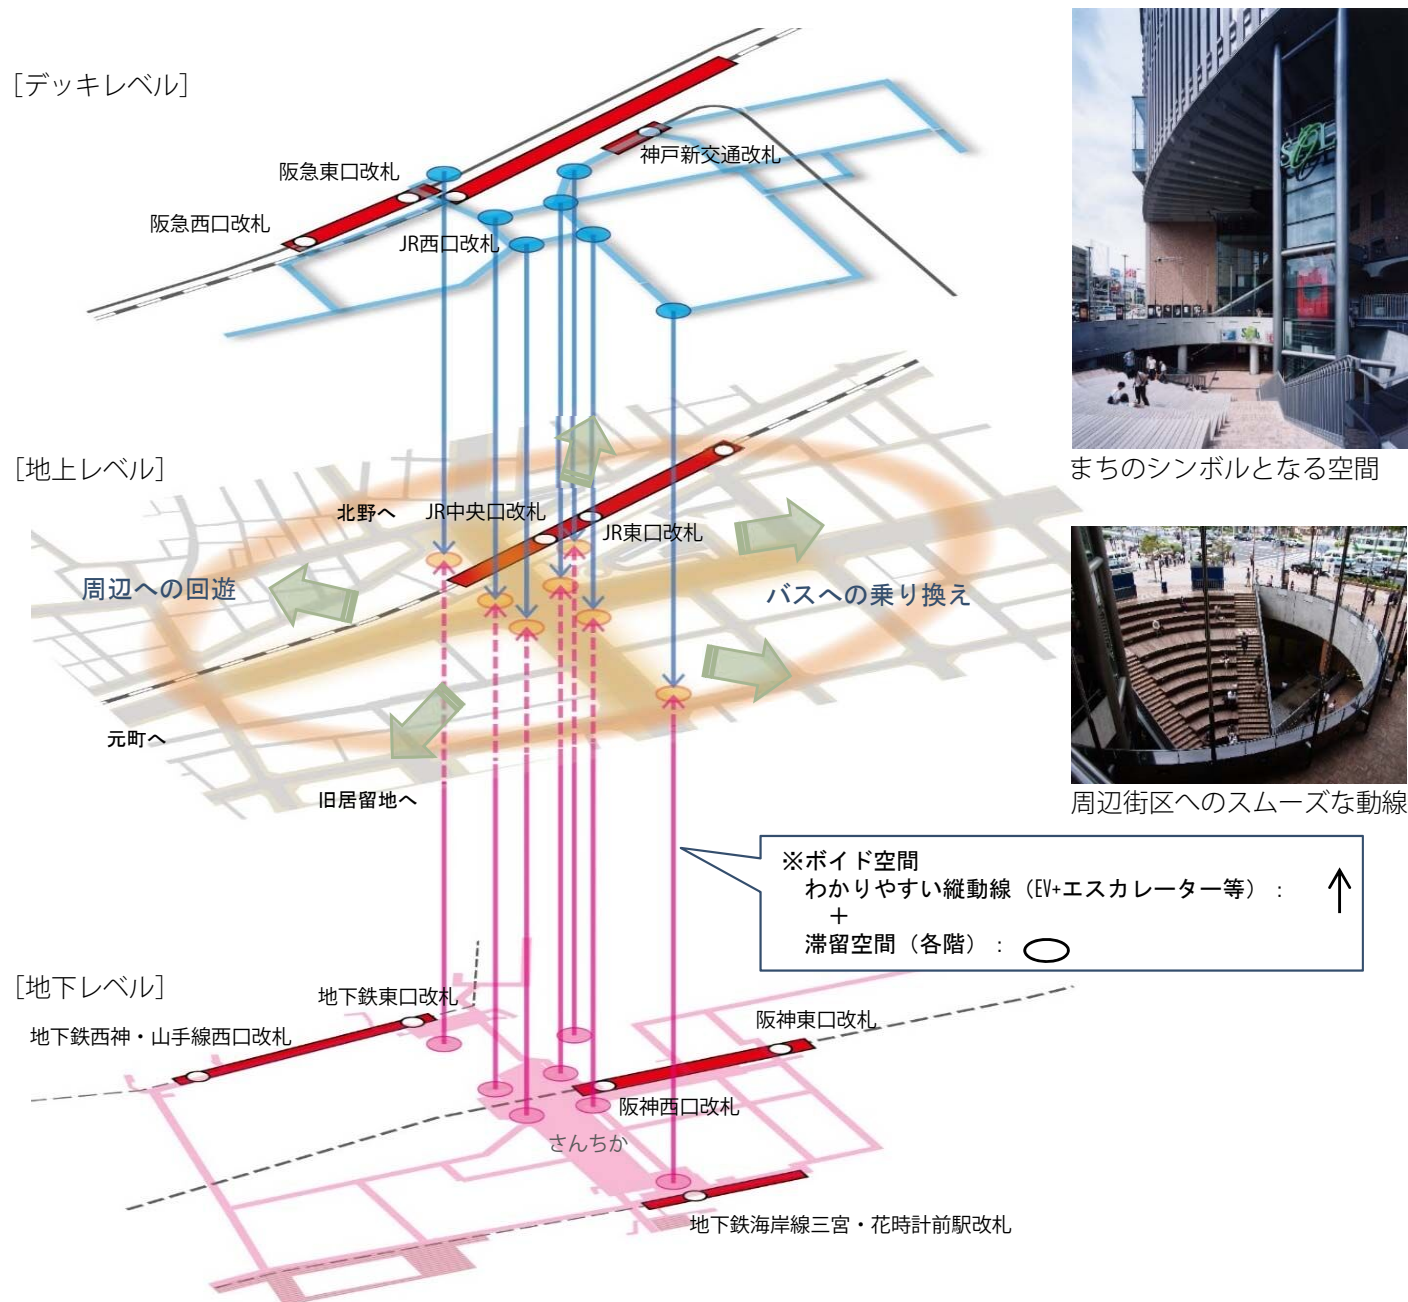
[デッキレベル]

阪急東口改札

神戸新交通改札

阪急西口改札

JR西口改札

[地上レベル]

北野へ

JR中央口改札

JR東口改札

周辺への回遊

バスへの乗り換え

元町へ

旧居留地へ

※ボイド空間
わかりやすい縦動線（EV+エスカレーター等）：
＋
滞留空間（各階）：

[地下レベル]

地下鉄東口改札

地下鉄西神・山手線西口改札

阪神東口改札

阪神西口改札

さんちか

地下鉄海岸線三宮・花時計前駅改札

まちのシンボルとなる空間

周辺街区へのスムーズな動線